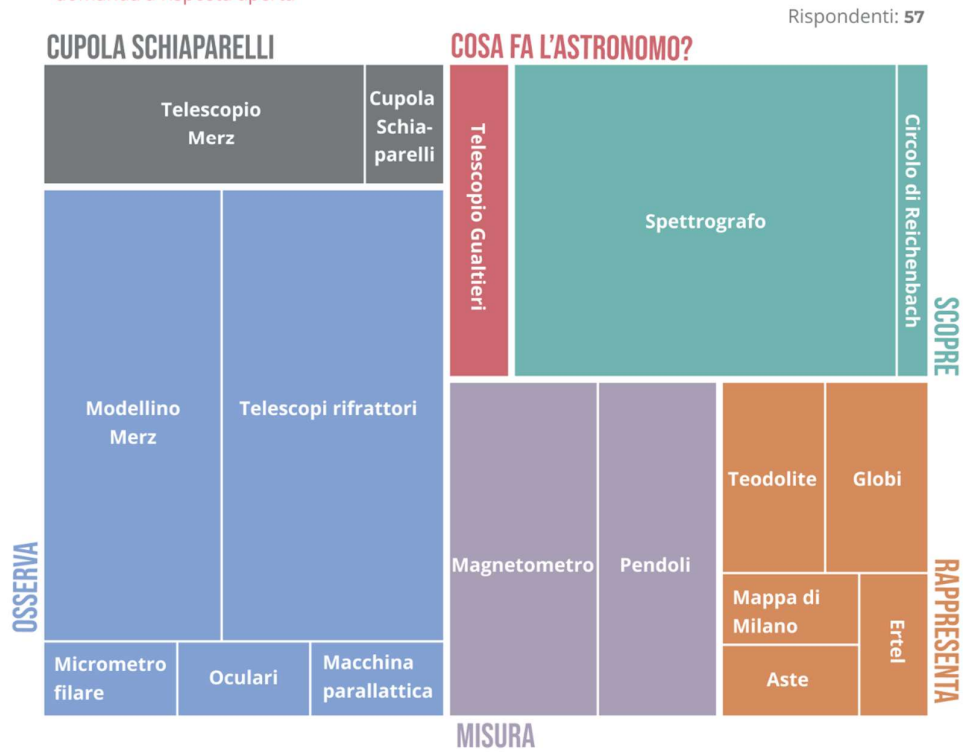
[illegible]

Rispondenti: 57

CUPOLA SCHIAPARELLI

Telescopio Merz

Cupola Schiaparelli

Modellino Merz

Telescopi rifrattori

Micrometro filare

Oculari

Macchina parallattica

OSSERVA

COSA FA L'ASTRONOMO?

Telescopio Gualtieri

Spettrografo

Circolo di Reichenbach

SCOPRE

Magnetometro

Pendoli

MISURA

Teodolite

Globi

Mappa di Milano

Ertel

Aste

RAPPRESENTA